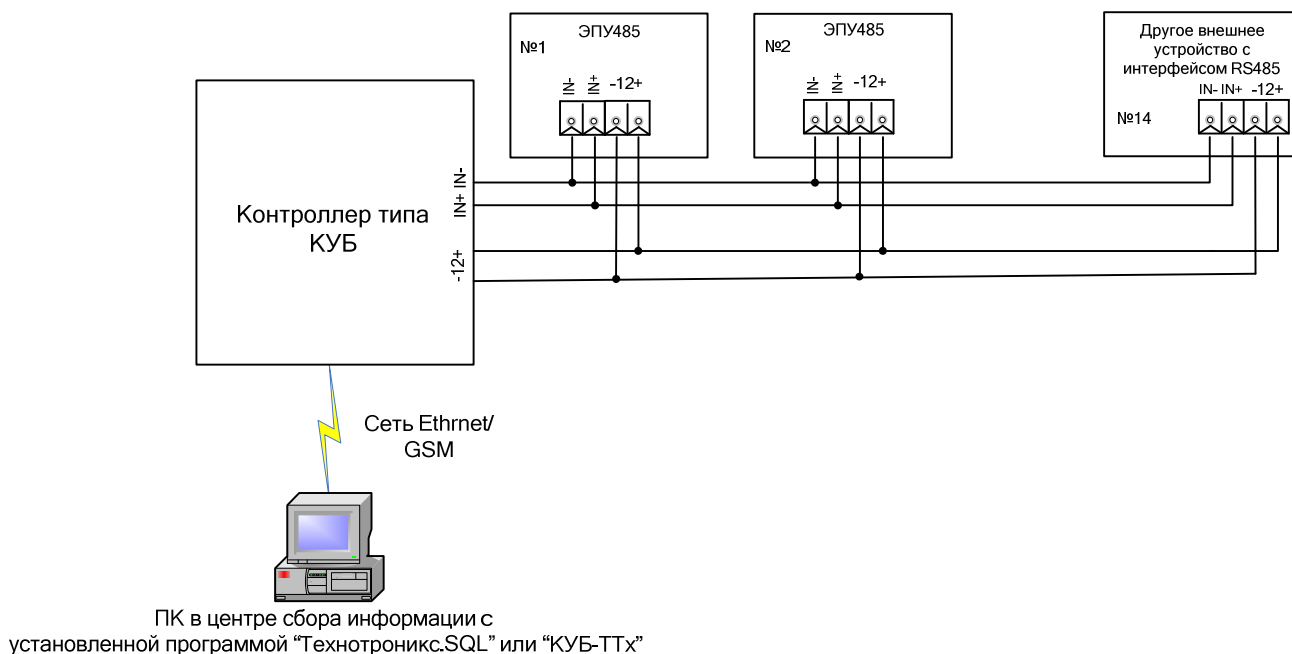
ЭПУ485
№1
IN- IN+ -12+

ЭПУ485
№2
IN- IN+ -12+

Другое внешнее устройство с интерфейсом RS485
IN- IN+ -12+
№14

Контроллер типа КУБ
IN+ IN-
-12+

Сеть Ethrnet/ GSM

ПК в центре сбора информации с установленной программой "Технотроникс.SQL" или "КУБ-ТТх"